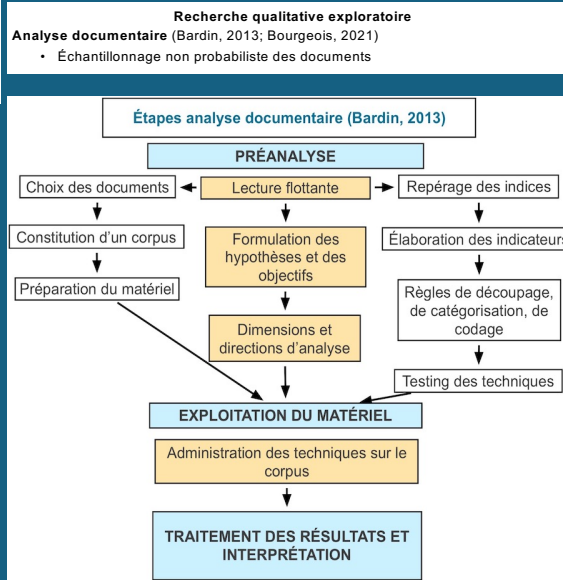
Recherche qualitative exploratoire
**Analyse documentaire** (Bardin, 2013; Bourgeois, 2021)
• Échantillonnage non probabiliste des documents

Étapes analyse documentaire (Bardin, 2013)

PRÉANALYSE

Choix des documents

Lecture flottante

Repérage des indices

Constitution d'un corpus

Formulation des hypothèses et des objectifs

Élaboration des indicateur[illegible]

Préparation du matériel

Dimensions et directions d'analyse

Règles de découpage, de catégorisation, de codage

Testing des techniques

EXPLOITATION DU MATÉRIEL

Administration des techniques sur le corpus

TRAITEMENT DES RÉSULTATS ET INTERPRÉTATION